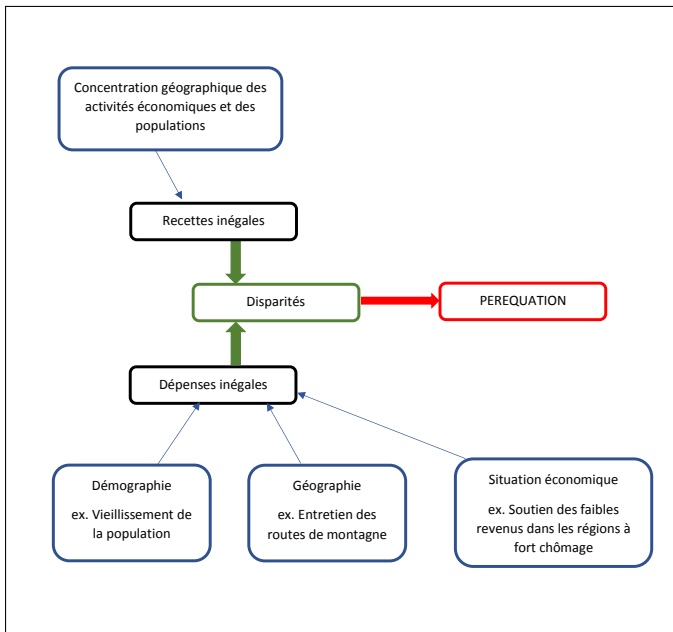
Concentration géographique des activités économiques et des populations

Recettes inégales

Disparités

PEREQUATION

Dépenses inégales

Démographie

ex. Vieillissement de la population

Géographie

ex. Entretien des routes de montagne

Situation économique

ex. Soutien des faibles revenus dans les régions à fort chômage